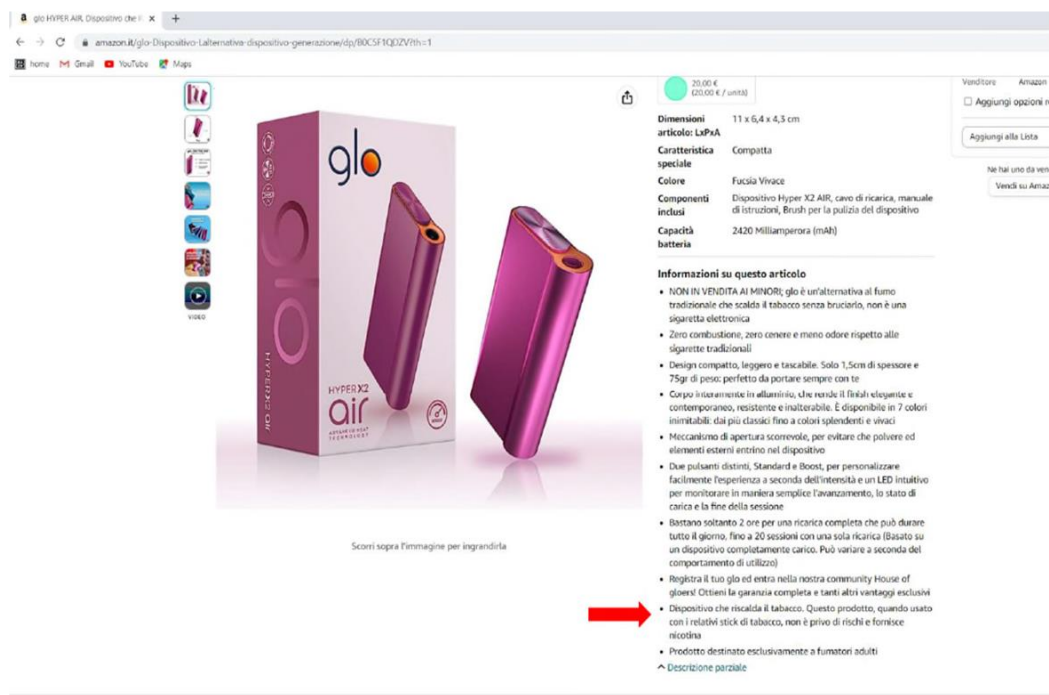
glo HYPER AIR, Dispositivo che r ×  +

amazon.it/glo-Dispositivo-Lalternativa-dispositivo-generazione/dp/B0C5F1QDZV?th=1

home  Gmail  YouTube  Maps

VIDEO

glo

HYPER X2
air
ADVANCED HEAT TECHNOLOGY

glo HYPER X2 air

Scorri sopra l'immagine per ingrandirla

20,00 €
(20,00 € / unità)

| | |
|---|---|
| Dimensioni articolo: LxPxA | 11 x 6,4 x 4,3 cm |
| Caratteristica speciale | Compatta |
| Colore | Fucsia Vivace |
| Componenti inclusi | Dispositivo Hyper X2 AIR, cavo di ricarica, manuale di istruzioni, Brush per la pulizia del dispositivo |
| Capacità batteria | 2420 Milliamperora (mAh) |

Informazioni su questo articolo

• NON IN VENDITA AI MINORI; glo è un'alternativa al fumo tradizionale che scalda il tabacco senza bruciarlo, non è una sigaretta elettronica
• Zero combustione, zero cenere e meno odore rispetto alle sigarette tradizionali
• Design compatto, leggero e tascabile. Solo 1,5cm di spessore e 75gr di peso: perfetto da portare sempre con te
• Corpo interamente in alluminio, che rende il finish elegante e contemporaneo, resistente e inalterabile. È disponibile in 7 colori inimitabili: dai più classici fino a colori splendenti e vivaci
• Meccanismo di apertura scorrevole, per evitare che polvere ed elementi esterni entrino nel dispositivo
• Due pulsanti distinti, Standard e Boost, per personalizzare facilmente l'esperienza a seconda dell'intensità e un LED intuitivo per monitorare in maniera semplice l'avanzamento, lo stato di carica e la fine della sessione
• Bastano soltanto 2 ore per una ricarica completa che può durare tutto il giorno, fino a 20 sessioni con una sola ricarica (Basato su un dispositivo completamente carico. Può variare a seconda del comportamento di utilizzo)
• Registra il tuo glo ed entra nella nostra community House of gloers! Ottieni la garanzia completa e tanti altri vantaggi esclusivi
• Dispositivo che riscalda il tabacco. Questo prodotto, quando usato con i relativi stick di tabacco, non è privo di rischi e fornisce nicotina
• Prodotto destinato esclusivamente a fumatori adulti
^ Descrizione parziale

Venditore  Amazon
☐ Aggiungi opzioni r
Aggiungi alla Lista
Ne hai uno da ven
Vendi su Amaz